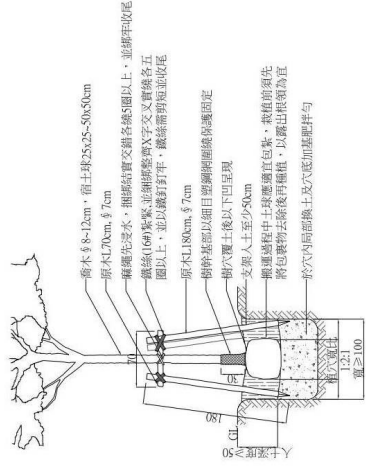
喬木∮8~12cm，宿土球25×25~50×50cm
原木L70cm，∮7cm
麻繩先浸水，捆綁結實交錯各繞5圈以上，並綁牢收尾
鐵絲(16#)緊緊，並綑綁整齊X字交叉實繞各五圈以上，並以鐵釘釘牢，鐵絲需剪短並收尾
原木L180cm，∮7cm
樹幹基部以細目塑鋼網纏繞保護固定
樹穴覆土後以下凹呈現
支架入土至少50cm
搬運過程中土球應確實包紮，栽植前須先將包紮物去除後再植栽，以露出根領為宜
於穴內回填土及穴底加基肥拌勻
70
30
180
10
入土深度≥50
種穴寬度
12:1
寬≥100